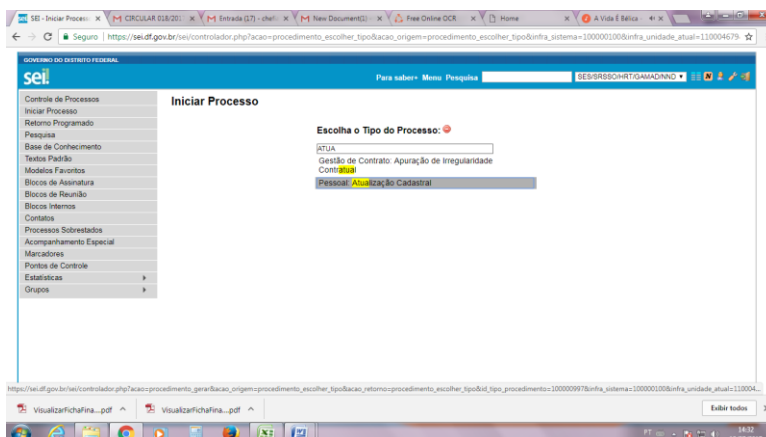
SEI - Iniciar Processo × CIRCULAR 018/201 × Entrada (17) - chefi × New Document(1) × Free Online OCR × Home × A Vida É Bélica ×

Seguro | https://sei.df.gov.br/sei/controlador.php?acao=procedimento_escolher_tipo&acao_origem=procedimento_escolher_tipo&infra_sistema=100000100&infra_unidade_atual=11000467

GOVERNO DO DISTRITO FEDERAL

sei!

Para saber+ Menu Pesquisa SES/SRSSO/HRT/GAMAD/NNO

Controle de Processos
Iniciar Processo
Retorno Programado
Pesquisa
Base de Conhecimento
Textos Padrão
Modelos Favoritos
Blocos de Assinatura
Blocos de Reunião
Blocos Internos
Contatos
Processos Sobrestados
Acompanhamento Especial
Marcadores
Pontos de Controle
Estatísticas
Grupos

Iniciar Processo

Escolha o Tipo do Processo:

ATUA

Gestão de Contrato: Apuração de Irregularidade Contratual

Pessoal: Atualização Cadastral

https://sei.df.gov.br/sei/controlador.php?acao=procedimento_gerar&acao_origem=procedimento_escolher_tipo&acao_retorno=procedimento_escolher_tipo&id_tipo_procedimento=100000997&infra_sistema=100000100&infra_unidade_atual=110004...

VisualizarFichaFina....pdf

VisualizarFichaFina....pdf

Exibir todos

PT

14:32